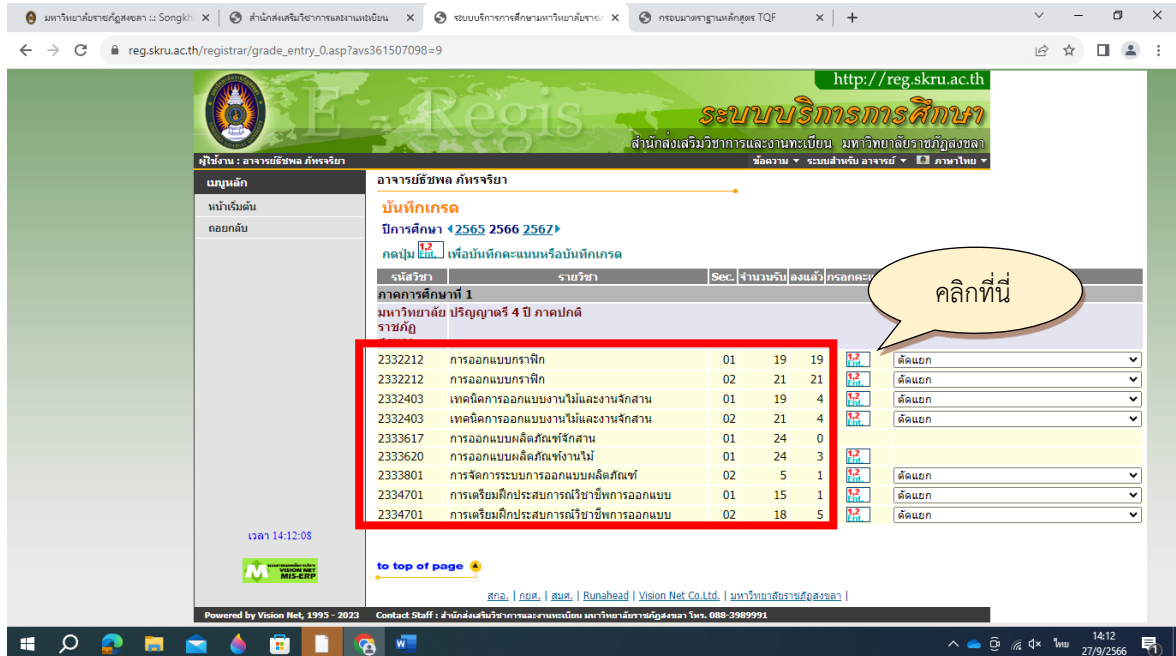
มหาวิทยาลัยราชภัฏสงขลา :: Songkh × | สำนักส่งเสริมวิชาการและงานทะเบียน × | ระบบบริการการศึกษามหาวิทยาลัยราช × | กรอบมาตรฐานหลักสูตร TQF × | +

reg.skru.ac.th/registrar/grade_entry_0.asp?avs361507098=9

http://reg.skru.ac.th

E-Regis

ระบบบริการการศึกษา

สำนักส่งเสริมวิชาการและงานทะเบียน มหาวิทยาลัยราชภัฏสงขลา

ผู้ใช้งาน : อาจารย์ธัชพล ภัทรจริยา

ข้อความ ▾ ระบบสำหรับ อาจารย์ ▾ ภาษาไทย ▾

เมนูหลัก

หน้าเริ่มต้น

ถอยกลับ

อาจารย์ธัชพล ภัทรจริยา

บันทึกเกรด

ปีการศึกษา ◂2565 2566 2567▸

กดปุ่ม 1,2 Ent. เพื่อบันทึกคะแนนหรือบันทึกเกรด

คลิกที่นี่

| รหัสวิชา | รายวิชา | Sec. | จำนวนรับ | ลงแล้ว | กรอกคะแนน | |
|---|---|---|---|---|---|---|
| ภาคการศึกษาที่ 1 | | | | | | |
| มหาวิทยาลัยราชภัฏ | ปริญญาตรี 4 ปี ภาคปกติ | | | | | |
| 2332212 | การออกแบบกราฟิก | 01 | 19 | 19 | 1,2 Ent. | ตัดแยก |
| 2332212 | การออกแบบกราฟิก | 02 | 21 | 21 | 1,2 Ent. | ตัดแยก |
| 2332403 | เทคนิคการออกแบบงานไม้และงานจักสาน | 01 | 19 | 4 | 1,2 Ent. | ตัดแยก |
| 2332403 | เทคนิคการออกแบบงานไม้และงานจักสาน | 02 | 21 | 4 | 1,2 Ent. | ตัดแยก |
| 2333617 | การออกแบบผลิตภัณฑ์จักสาน | 01 | 24 | 0 | | |
| 2333620 | การออกแบบผลิตภัณฑ์งานไม้ | 01 | 24 | 3 | 1,2 Ent. | |
| 2333801 | การจัดการระบบการออกแบบผลิตภัณฑ์ | 02 | 5 | 1 | 1,2 Ent. | ตัดแยก |
| 2334701 | การเตรียมฝึกประสบการณ์วิชาชีพการออกแบบ | 01 | 15 | 1 | 1,2 Ent. | ตัดแยก |
| 2334701 | การเตรียมฝึกประสบการณ์วิชาชีพการออกแบบ | 02 | 18 | 5 | 1,2 Ent. | ตัดแยก |

เวลา 14:12:08

VISION NET MIS-ERP

to top of page

สกอ. | กยศ. | สมศ. | Runahead | Vision Net Co.Ltd. | มหาวิทยาลัยราชภัฏสงขลา |

Powered by Vision Net, 1995 - 2023 Contact Staff : สำนักส่งเสริมวิชาการและงานทะเบียน มหาวิทยาลัยราชภัฏสงขลา โทร. 088-3989991

ไทย 14:12 27/9/2566